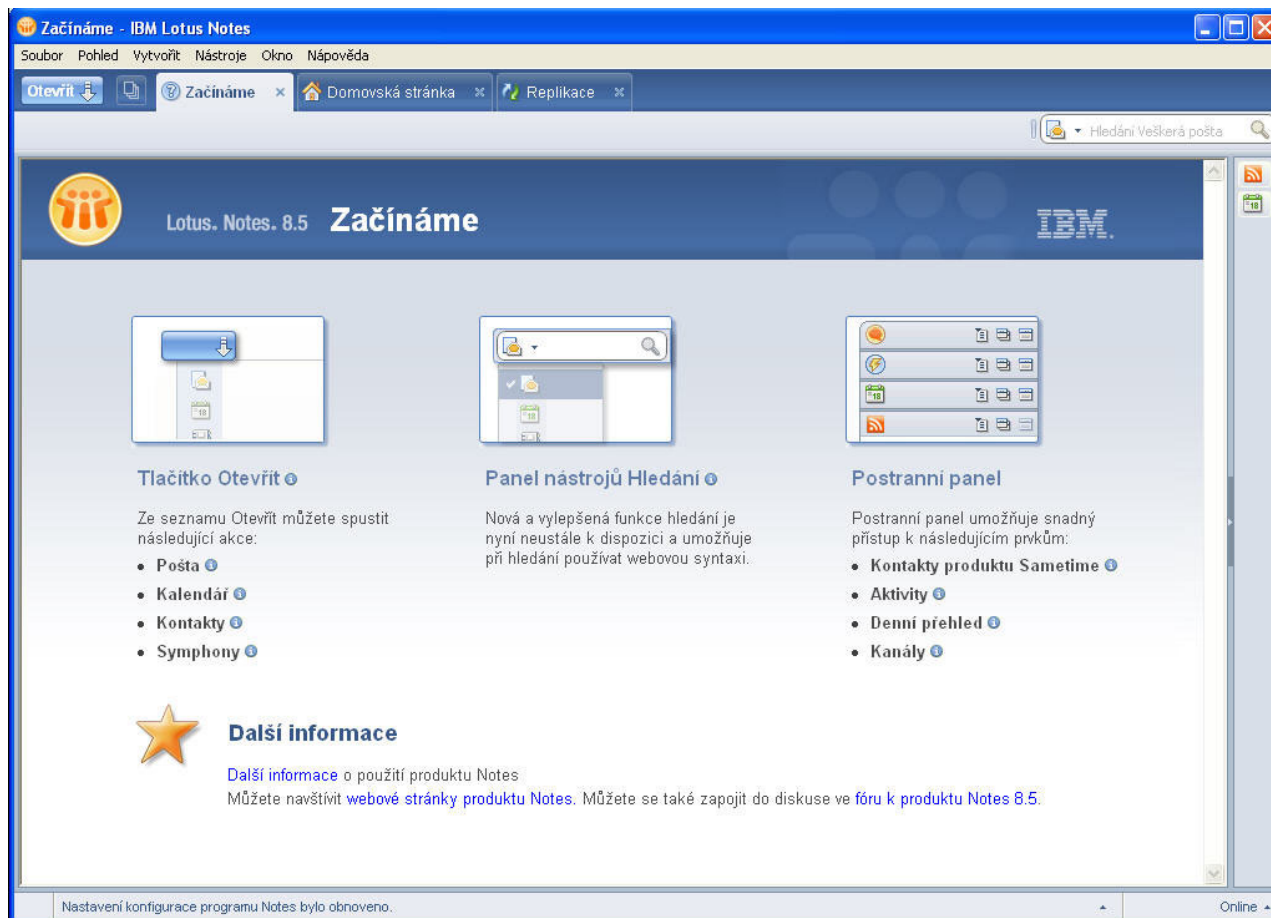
Začínáme - IBM Lotus Notes

Soubor Pohled Vytvořit Nástroje Okno Nápověda

Otevřít | Začínáme × | Domovská stránka × | Replikace ×

Hledání Veškerá pošta

Lotus. Notes. 8.5 Začínáme

IBM.

Tlačítko Otevřít

Ze seznamu Otevřít můžete spustit následující akce:

• Pošta
• Kalendář
• Kontakty
• Symphony

Panel nástrojů Hledání

Nová a vylepšená funkce hledání je nyní neustále k dispozici a umožňuje při hledání používat webovou syntaxi.

Postranní panel

Postranní panel umožňuje snadný přístup k následujícím prvkům:

• Kontakty produktu Sametime
• Aktivity
• Denní přehled
• Kanály

Další informace

Další informace o použití produktu Notes
Můžete navštívit webové stránky produktu Notes. Můžete se také zapojit do diskuse ve fóru k produktu Notes 8.5.

Nastavení konfigurace programu Notes bylo obnoveno.

Online